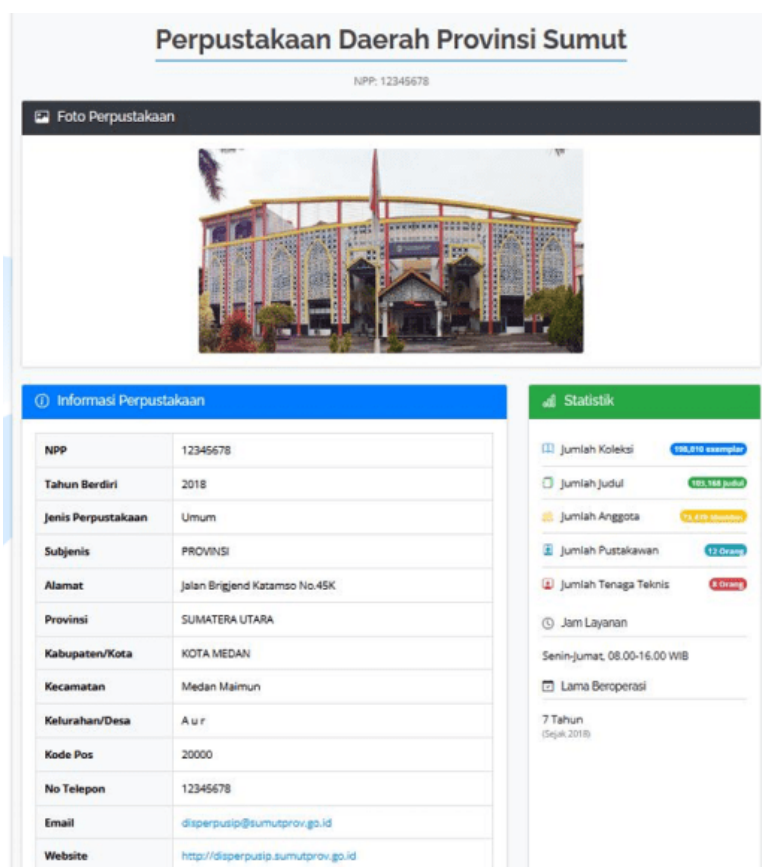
Perpustakaan Daerah Provinsi Sumut

NPP: 12345678

Foto Perpustakaan

Informasi Perpustakaan

| NPP | 12345678 |
|---|---|
| Tahun Berdiri | 2018 |
| Jenis Perpustakaan | Umum |
| Subjenis | PROVINSI |
| Alamat | Jalan Brigjend Katamso No.45K |
| Provinsi | SUMATERA UTARA |
| Kabupaten/Kota | KOTA MEDAN |
| Kecamatan | Medan Maimun |
| Kelurahan/Desa | A u r |
| Kode Pos | 20000 |
| No Telepon | 12345678 |
| Email | disperpusip@sumutprov.go.id |
| Website | http://disperpusip.sumutprov.go.id |

Statistik

Jumlah Koleksi 198,010 eksemplar

Jumlah Judul 103,168 judul

Jumlah Anggota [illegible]

Jumlah Pustakawan 12 Orang

Jumlah Tenaga Teknis 8 Orang

Jam Layanan

Senin-Jumat, 08.00-16.00 WIB

Lama Beroperasi

7 Tahun
(Sejak 2018)